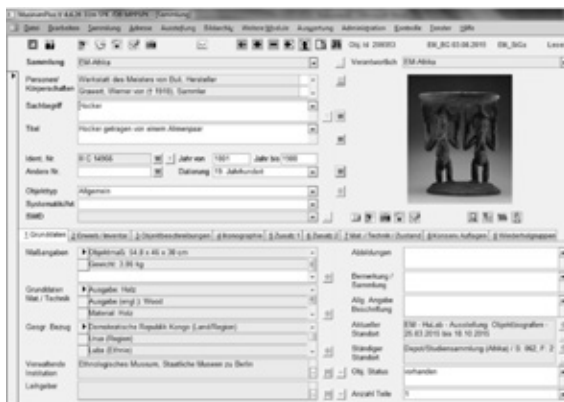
MuseumPlus II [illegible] [Sammlung]

Datei Bearbeiten Sammlung Adresse Ausstellung Bildarchiv Weitere Module Ausgabe Administration Kontrolle Fenster Hilfe

Obj.Id. 208053 EM_BG 03.08.2015 EM_SiGo Lese

Sammlung EM-Afrika

Verantwortlich EM-Afrika

Personen/ Körperschaften Werkstatt des Meisters von Buli, Hersteller
Grawert, Werner von († 1916), Sammler

Sachbegriff Hocker

Titel Hocker getragen von einem Ahnenpaar

Ident. Nr. III C 14966

Andere Nr.

Jahr von 1801 Jahr bis 1900

Datierung 19. Jahrhundert

Objekttyp Allgemein

Systematik/Art

SMB

1 Grunddaten 2 Erwerb./Inventar 3 Objektbeschreibungen 4 Ikonographie 5 Zusatz 1 6 Zusatz 2 7 Mat./Technik/Zustand 8 Konserv./Auflagen 9 Wiederholungsgruppen

Maßangaben Objektmaß: 54,8 x 46 x 38 cm
Gewicht: 3,86 kg

Abbildungen

Bemerkung / Sammlung

Grunddaten Mat./Technik Ausgabe: Holz
Ausgabe (engl.): Wood
Material: Holz

Allg. Angabe Beschriftung

Geogr. Bezug Demokratische Republik Kongo (Land/Region)
Lnua (Region)
Luba (Ethnie)

Aktueller Standort EM - HuLab - Ausstellung: Objektfotografen - 25.03.2015 bis 18.10.2015

Ständiger Standort Depot/Studiensammlung (Afrika) / S: 062, F: 2

Verwaltende Institution Ethnologisches Museum, Staatliche Museen zu Berlin

Obj. Status vorhanden

Leihgeber

Anzahl Teile 1